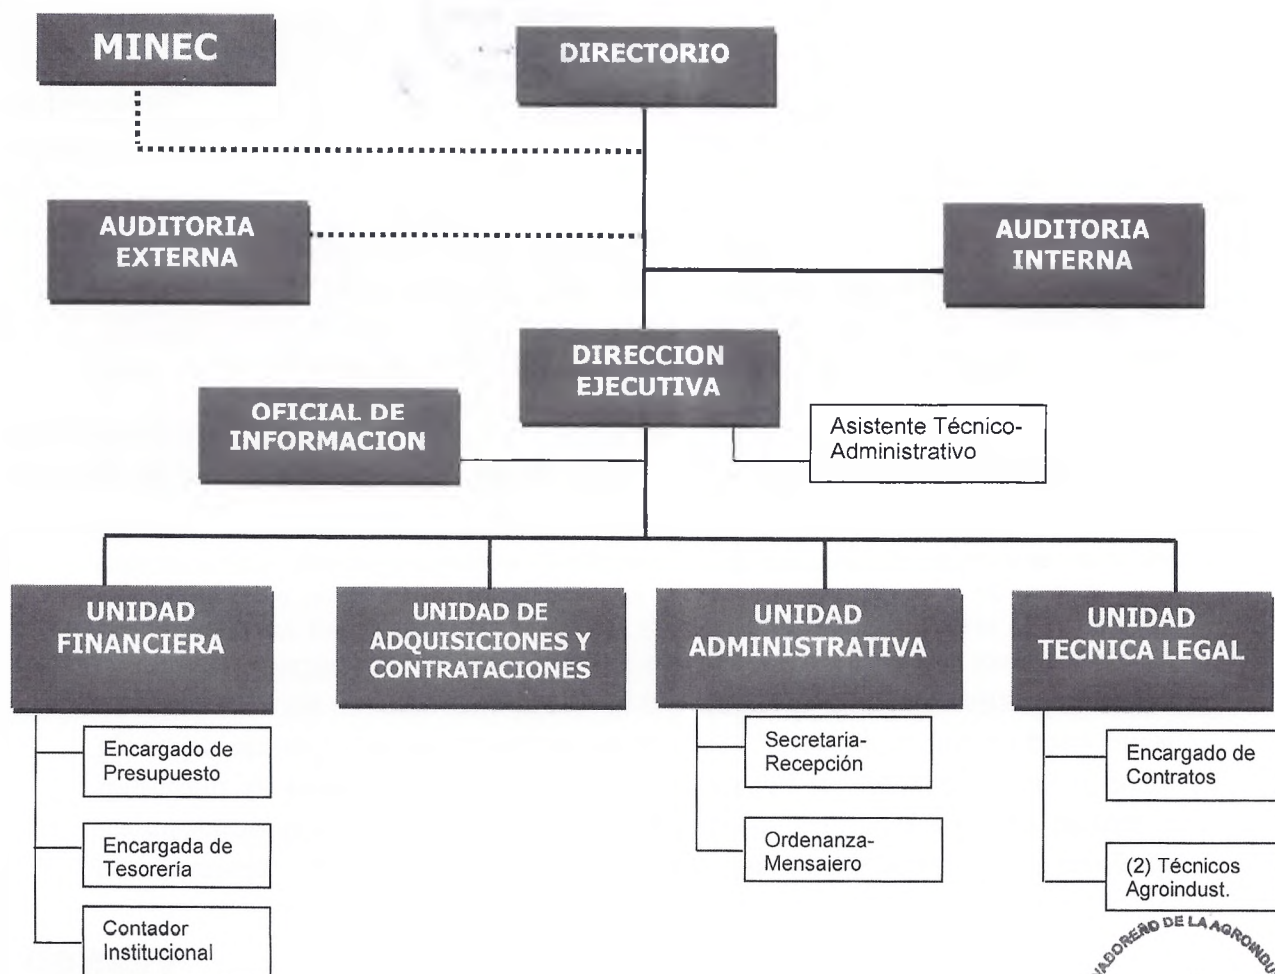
MINEC

DIRECTORIO

AUDITORIA EXTERNA

AUDITORIA INTERNA

DIRECCION EJECUTIVA

OFICIAL DE INFORMACION

Asistente Técnico-Administrativo

UNIDAD FINANCIERA

UNIDAD DE ADQUISICIONES Y CONTRATACIONES

UNIDAD ADMINISTRATIVA

UNIDAD TECNICA LEGAL

Encargado de Presupuesto

Encargada de Tesorería

Contador Institucional

Secretaria-Recepción

Ordenanza-Mensaiero

Encargado de Contratos

(2) Técnicos Agroindust.

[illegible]DOREÑO DE LA AGROINDU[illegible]